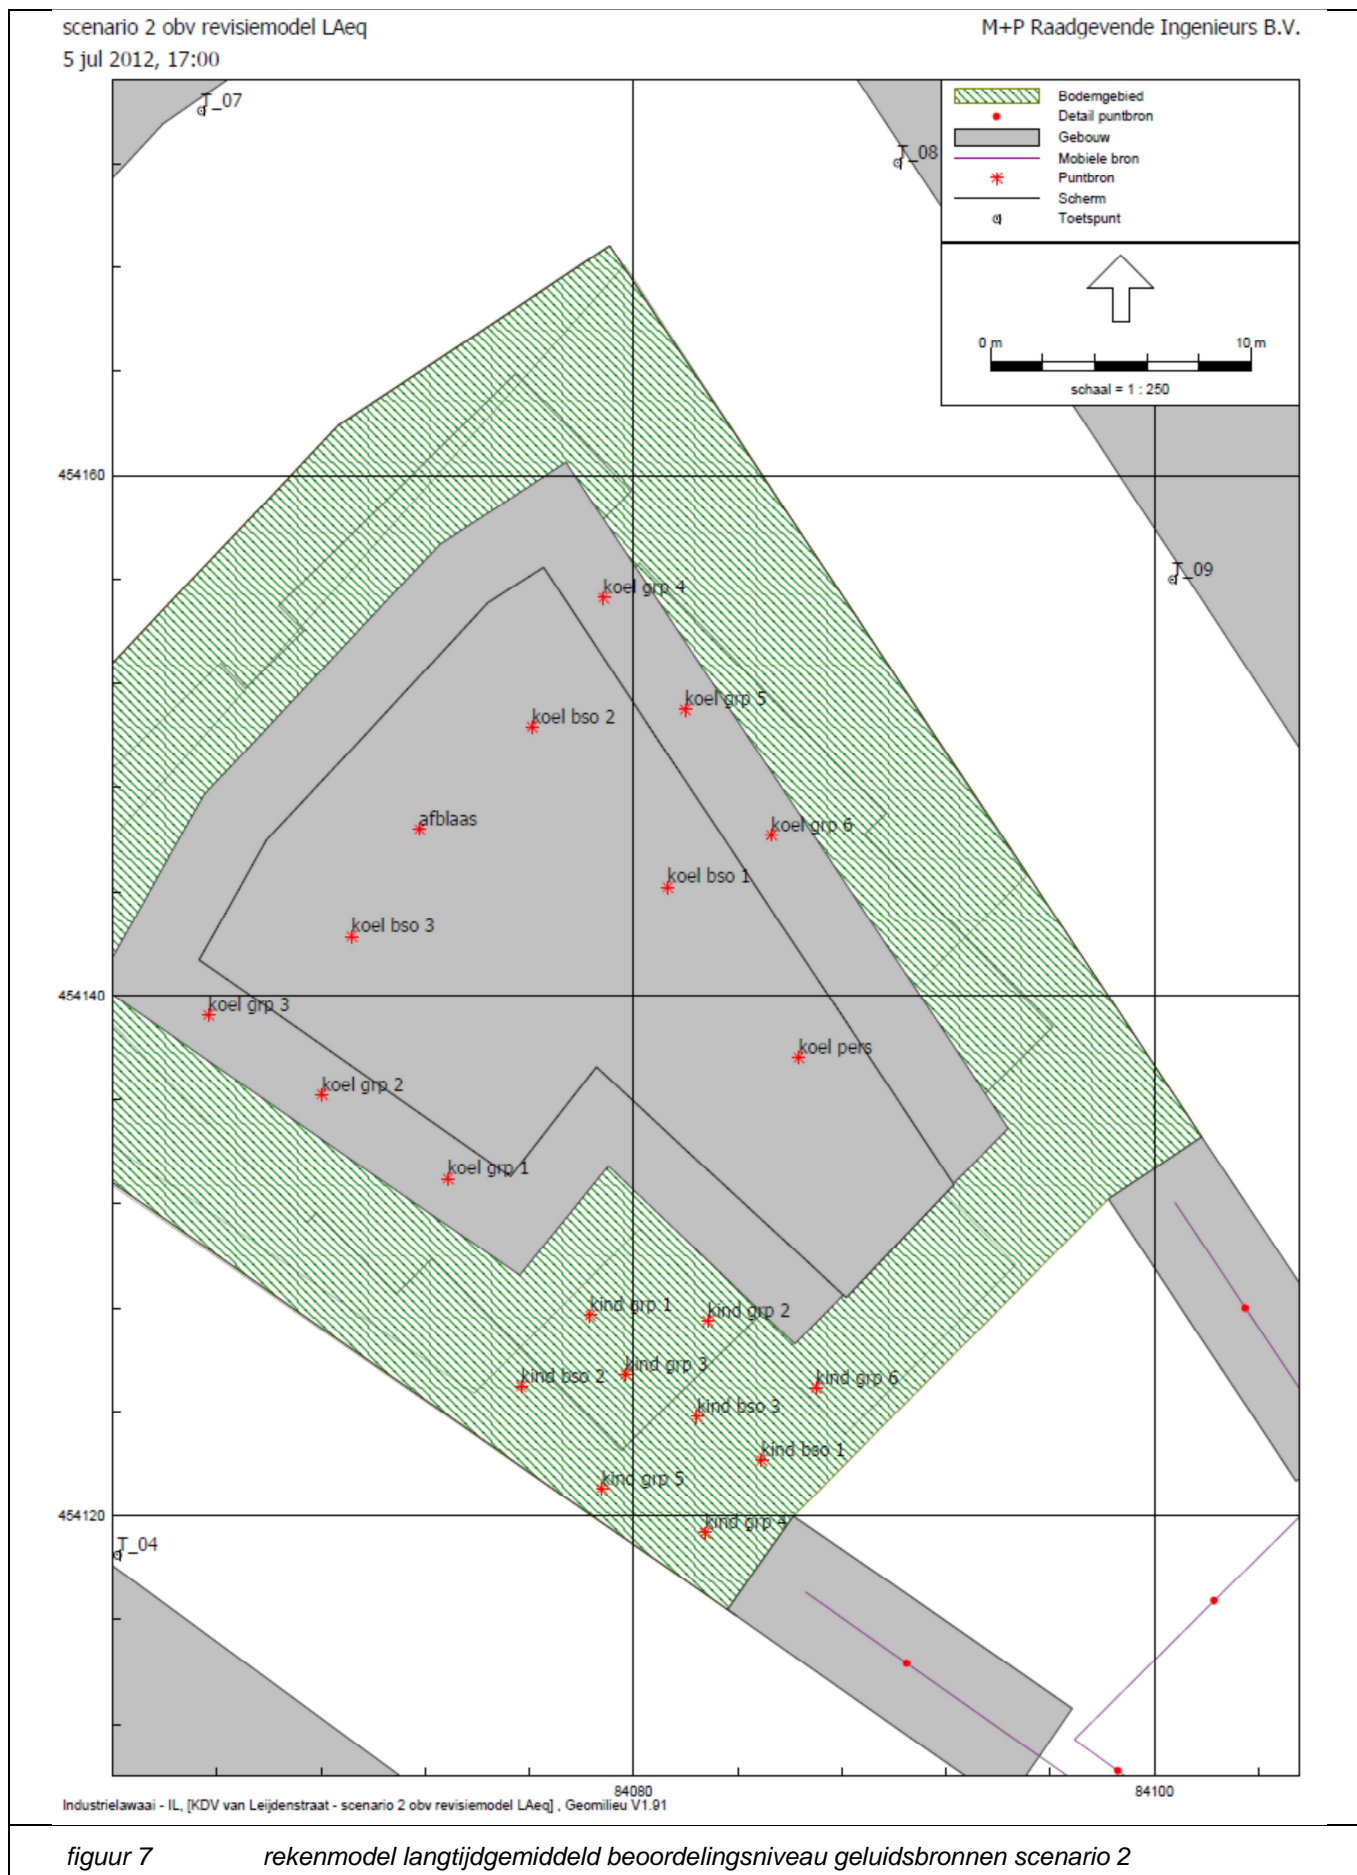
scenario 2 obv revisiemodel LAeq
5 jul 2012, 17:00

M+P Raadgevende Ingenieurs B.V.

Bodemgebied
Detail puntbron
Gebouw
Mobiele bron
Puntbron
Scherm
Toetspunt

0 m
10 m
schaal = 1 : 250

T_07
T_08
T_09
T_04

454160
454140
454120

koel grp 4
koel grp 5
koel bso 2
afblaas
koel grp 6
koel bso 1
koel bso 3
koel grp 3
koel pers
koel grp 2
koel grp 1
kind grp 1
kind grp 2
kind grp 3
kind bso 2
kind grp 6
kind bso 3
kind bso 1
kind grp 5
kind grp 4

84080
84100

Industrielawaai - IL, [KDV van Leijdenstraat - scenario 2 obv revisiemodel LAeq] , Geomilieu V1.91

figuur 7 rekenmodel langtijdgemiddeld beoordelingsniveau geluidsbronnen scenario 2